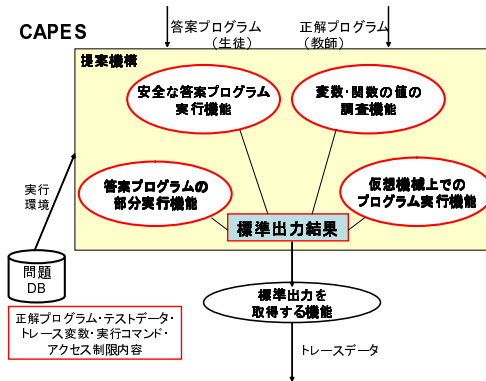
CAPES

答案プログラム
（生徒）

正解プログラム
（教師）

提案機構

安全な答案プログラム
実行機能

変数・関数の値の
調査機能

答案プログラムの
部分実行機能

仮想機械上での
プログラム実行機能

標準出力結果

実行
環境

問題
DB

正解プログラム・テストデータ・
トレース変数・実行コマンド・
アクセス制限内容

標準出力を
取得する機能

トレースデータ